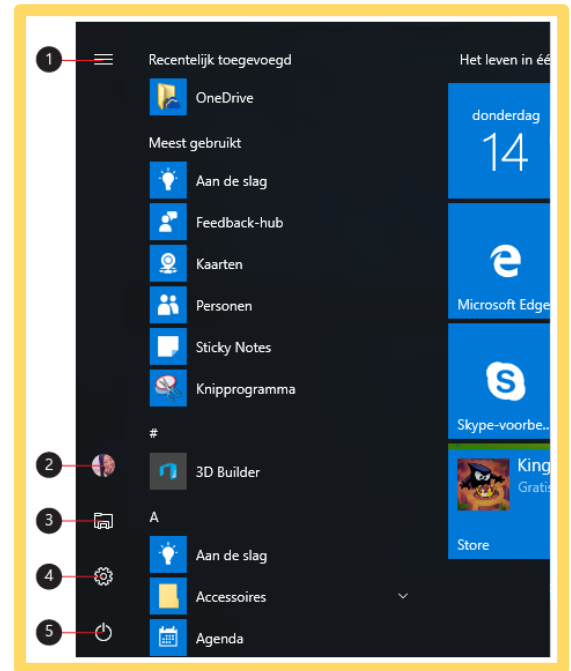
1
2
3
4
5

Recentelijk toegevoegd

OneDrive

Meest gebruikt

Aan de slag

Feedback-hub

Kaarten

Personen

Sticky Notes

Knipprogramma

#

3D Builder

A

Aan de slag

Accessoires

Agenda

Het leven in éé

donderdag
14

Microsoft Edge

Skype-voorbe

King
Gratis

Store